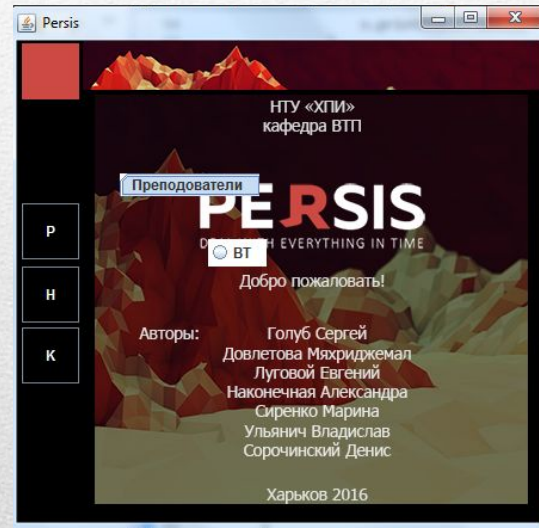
Persis

НТУ «ХПИ»
кафедра ВТП

Преподователи

PERSIS
D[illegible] EVERYTHING IN TIME

ВТ

Добро пожаловать!

P
H
K

Авторы: Голуб Сергей
Довлетова Мяхриджемал
Луговой Евгений
Наконечная Александра
Сиренко Марина
Ульянич Владислав
Сорочинский Денис

Харьков 2016